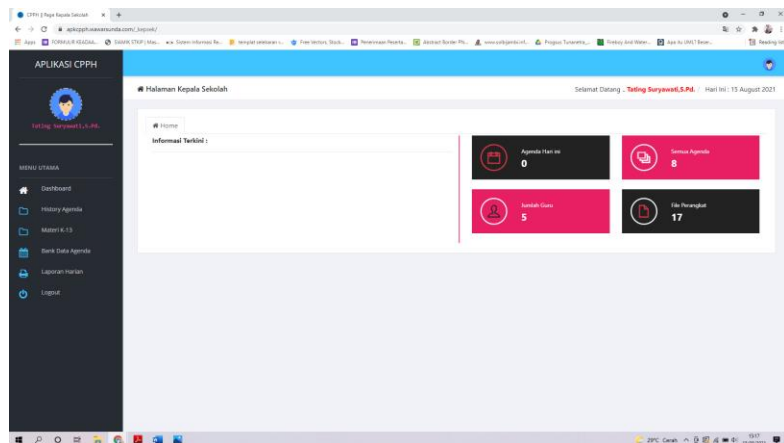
CPPH || Page Kepala Sekolah
aplicpph.wawasunda.com/_kepsek/
Apps FORMULIR KEADAA... SIMAK STKIP | Mas... Sistem Informasi Re... template sekolaran i... Free Vectors, Stock... Penerimaan Peserta... Abstract Border Ph... www.colkpanto.ml... Pregasi Tunanetra... Treeboy And Water... Apa itu UML? Besar... Reading list

APLIKASI CPPH

Tating Suryawati,S.Pd.

MENU UTAMA
Dashboard
History Agenda
Materi K-13
Bank Data Agenda
Laporan Harian
Logout

Halaman Kepala Sekolah
Selamat Datang , Tating Suryawati,S.Pd. | Hari Ini : 15 August 2021

Home

Informasi Terkini :

Agenda Hari ini
0

Semua Agenda
8

Jumlah Guru
5

File Perangkat
17

29°C Cerah 15:17